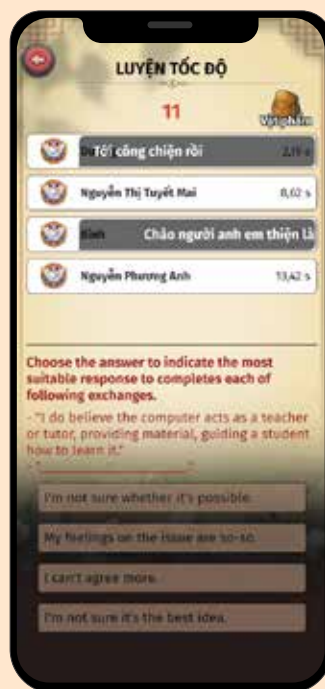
LUYỆN TỐC ĐỘ

11

Vật phẩm

Tới công chiện rồi 2,19 s

Nguyễn Thị Tuyết Mai 8,02 s

Chào người anh em thiện lành

Nguyễn Phương Anh 13,42 s

Choose the answer to indicate the most suitable response to completes each of following exchanges.

- "I do believe the computer acts as a teacher or tutor, providing material, guiding a student how to learn it."

- "_______________"

I'm not sure whether it's possible.

My feelings on the issue are so-so.

I can't agree more.

I'm not sure it's the best idea.